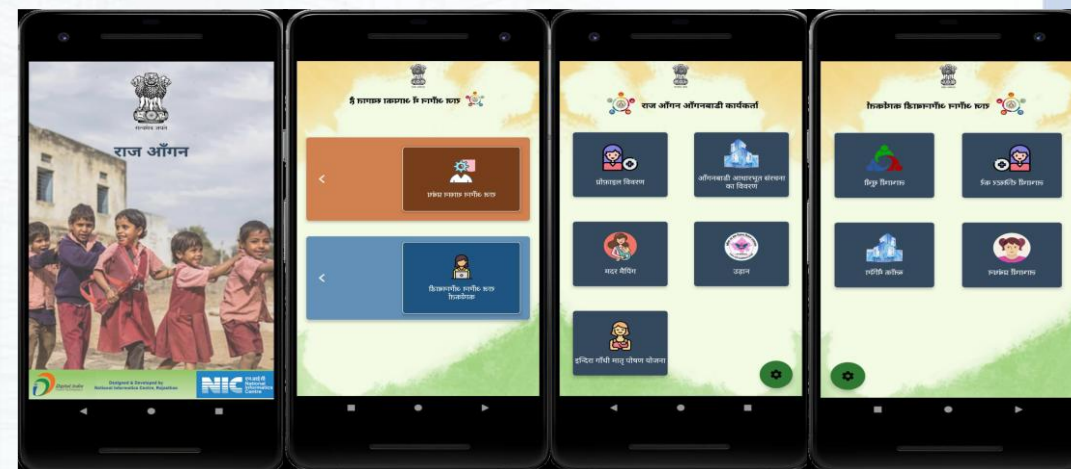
सत्यमेव जयते
राज आँगन
Digital India
Designed & Developed by National Informatics Centre, Rajasthan
NIC
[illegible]
<
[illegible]
<
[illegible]
राज आँगन आँगनबाड़ी कार्यकर्ता
प्रोफाइल विवरण
आँगनवाड़ी आधारभूत संरचना का विवरण
मदर मैपिंग
उड़ान
इन्दिरा गाँधी मातृ पोषण योजना
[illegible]
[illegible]
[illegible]
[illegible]
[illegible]